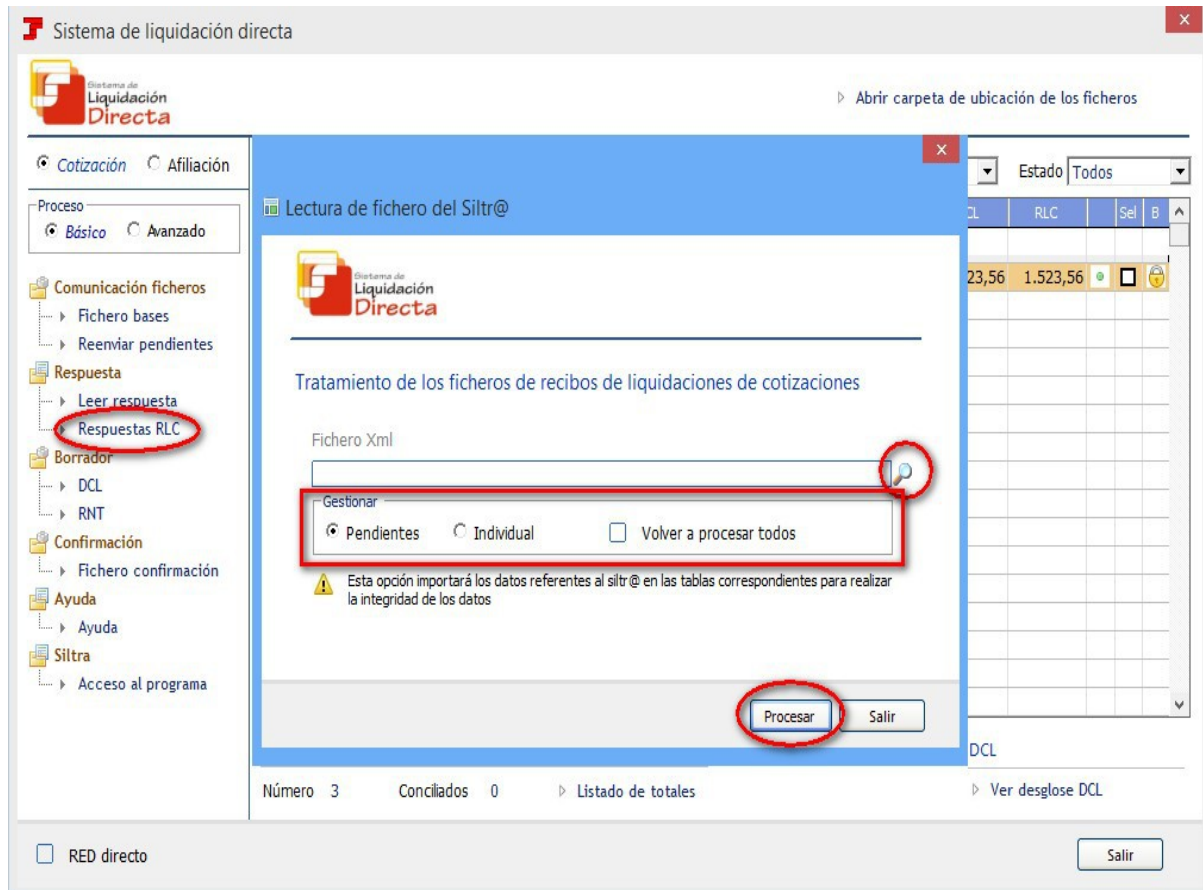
Sistema de liquidación directa

Sistema de Liquidación Directa

Abrir carpeta de ubicación de los ficheros

Cotización   Afiliación

Proceso
Básico   Avanzado

Comunicación ficheros
Fichero bases
Reenviar pendientes
Respuesta
Leer respuesta
Respuestas RLC
Borrador
DCL
RNT
Confirmación
Fichero confirmación
Ayuda
Ayuda
Siltra
Acceso al programa

Estado Todos

CL | RLC | | Sel | B
23,56 | 1.523,56 | | |

DCL

Número 3   Conciliados 0   Listado de totales   Ver desglose DCL

RED directo   Salir

Lectura de fichero del Siltr@

Sistema de Liquidación Directa

Tratamiento de los ficheros de recibos de liquidaciones de cotizaciones

Fichero Xml

Gestionar
Pendientes   Individual   Volver a procesar todos

Esta opción importará los datos referentes al siltr@ en las tablas correspondientes para realizar la integridad de los datos

Procesar   Salir